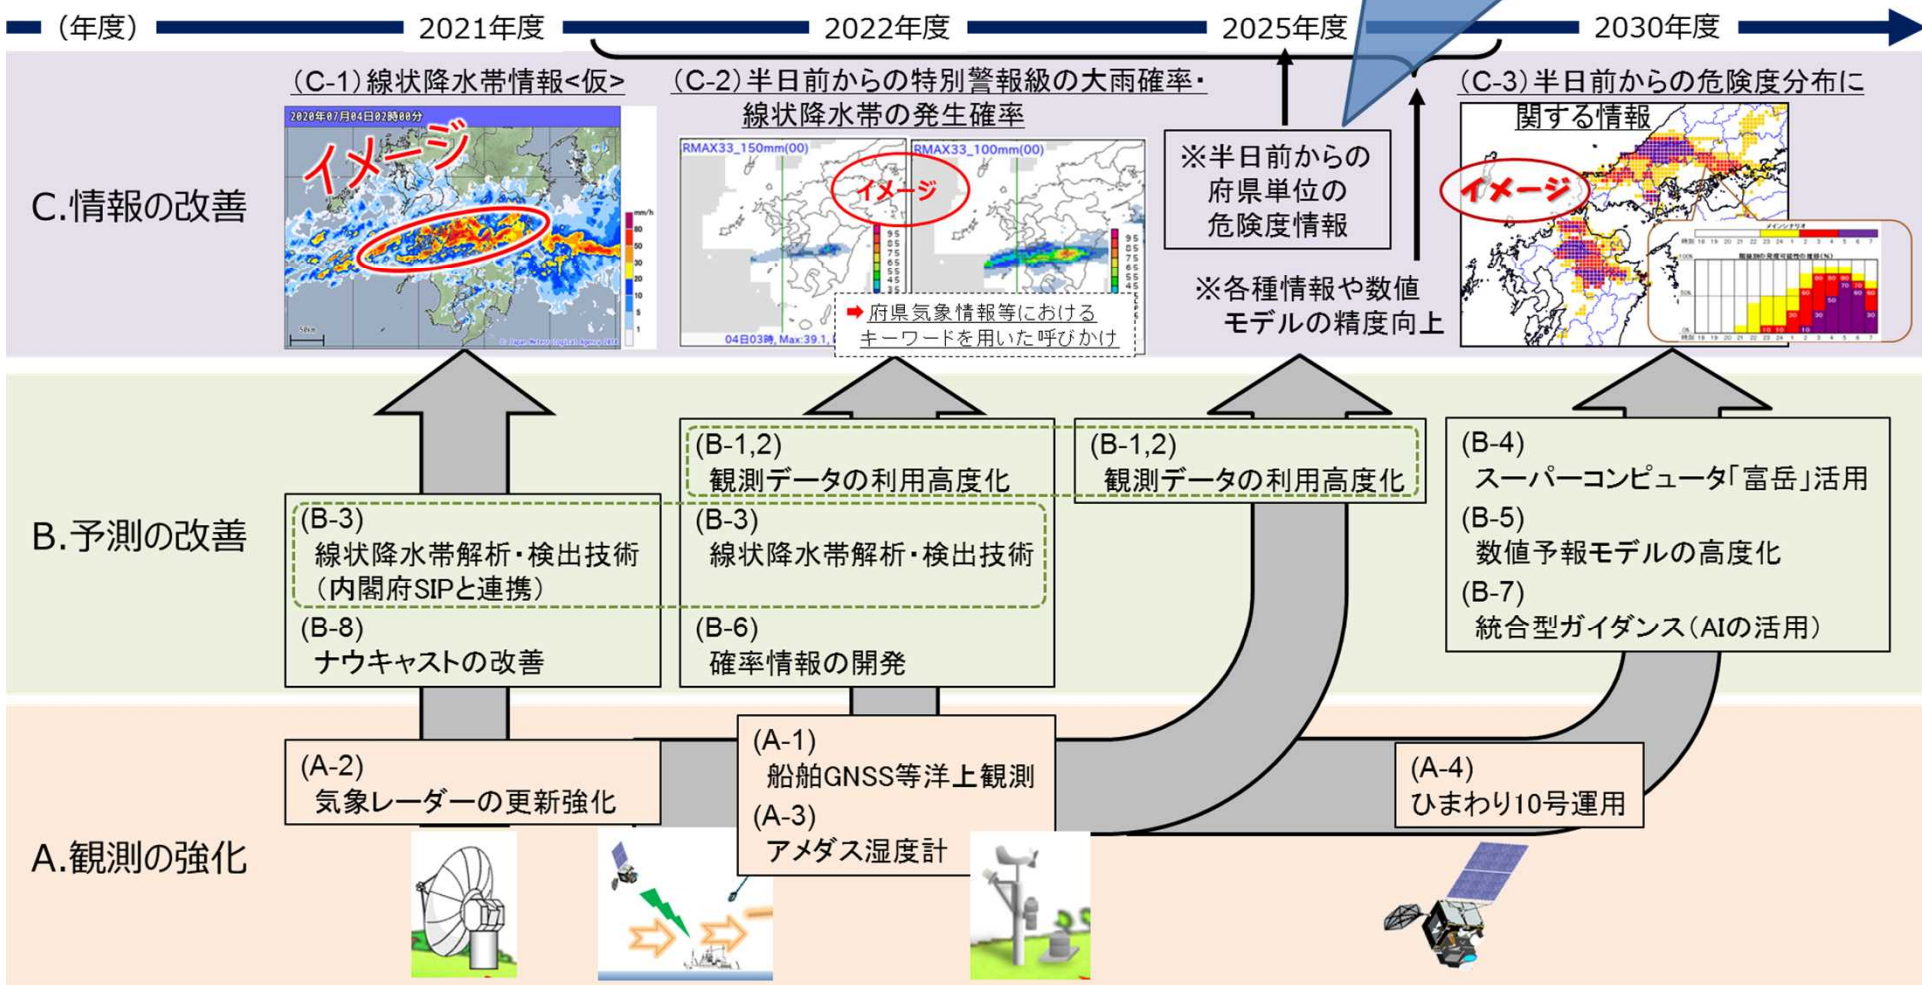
(年度) 2021年度 2022年度 2025年度 2030年度

C.情報の改善

(C-1)線状降水帯情報<仮>

2020年07月04日02時00分

イメージ

(C-2)半日前からの特別警報級の大雨確率・線状降水帯の発生確率

RMAX33_150mm(00) RMAX33_100mm(00)

イメージ

➡府県気象情報等におけるキーワードを用いた呼びかけ

※半日前からの府県単位の危険度情報

※各種情報や数値モデルの精度向上

(C-3)半日前からの危険度分布に関する情報

イメージ

B.予測の改善

(B-3)
線状降水帯解析・検出技術
(内閣府SIPと連携)

(B-8)
ナウキャストの改善

(B-1,2)
観測データの利用高度化

(B-3)
線状降水帯解析・検出技術

(B-6)
確率情報の開発

(B-1,2)
観測データの利用高度化

(B-4)
スーパーコンピュータ「富岳」活用

(B-5)
数値予報モデルの高度化

(B-7)
統合型ガイダンス(AIの活用)

A.観測の強化

(A-2)
気象レーダーの更新強化

(A-1)
船舶GNSS等洋上観測

(A-3)
アメダス湿度計

(A-4)
ひまわり10号運用